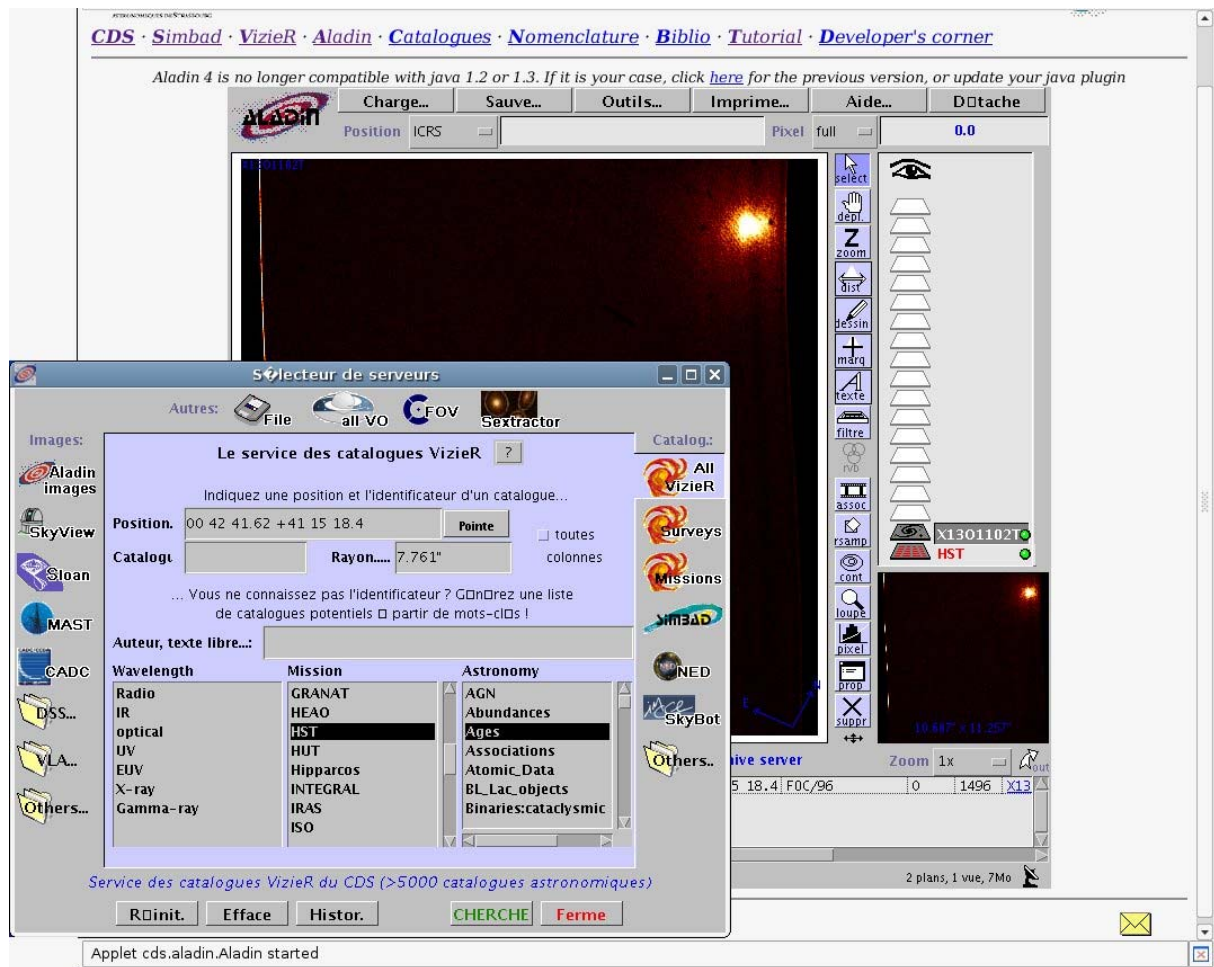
CDS · Simbad · VizieR · Aladin · Catalogues · Nomenclature · Biblio · Tutorial · Developer's corner

Aladin 4 is no longer compatible with java 1.2 or 1.3. If it is your case, click here for the previous version, or update your java plugin

Charge... Sauve... Outils... Imprime... Aide... D□tache

Position ICRS Pixel full 0.0

select depl. zoom dist dessin marq texte filtre rvb assoc rsamp cont loupe pixel prop suppr

X13O1102T HST

10.647' x 11.257'

ive server

Zoom 1x

5 18.4 F0C/96 0 1496 X13

2 plans, 1 vue, 7Mo

S�lecteur de serveurs

Autres: File all VO FOV Sextractor

Images: Aladin images SkyView Sloan MAST CADC DSS... VLA... Others...

Le service des catalogues VizieR ?

Indiquez une position et l'identificateur d'un catalogue...

Position. 00 42 41.62 +41 15 18.4 Pointe toutes colonnes

Catalogu Rayon..... 7.761"

... Vous ne connaissez pas l'identificateur ? G□n□rez une liste de catalogues potentiels □ partir de mots-cl□s !

Auteur, texte libre...:

| Wavelength | Mission | Astronomy |
|---|---|---|
| Radio | GRANAT | AGN |
| IR | HEAO | Abundances |
| optical | HST | Ages |
| UV | HUT | Associations |
| EUV | Hipparcos | Atomic_Data |
| X-ray | INTEGRAL | BL_Lac_objects |
| Gamma-ray | IRAS | Binaries:cataclysmic |
| | ISO | |

Catalog.: All VizieR Surveys Missions SIMBAD NED SkyBot Others..

Service des catalogues VizieR du CDS (>5000 catalogues astronomiques)

R□init. Efface Histor. CHERCHE Ferme

Applet cds.aladin.Aladin started